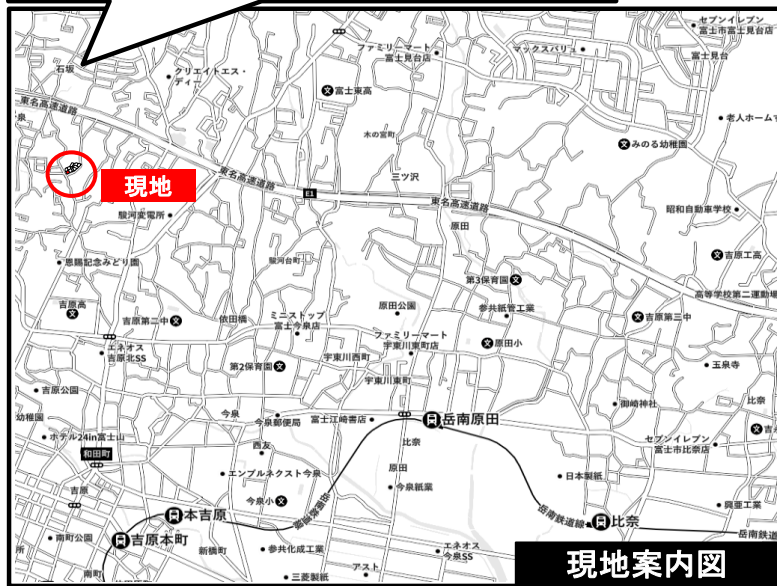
セブンイレブン
富士市富士見台店
ファミリーマート
富士見台店
マックスバリュ
富士見台
石坂
クリエイトエス・ディー
富士東高
東名高速道路
老人ホーム
木の宮町
みのる幼稚園
現地
東名高速道路
三ツ沢
E1
東名高速道路
昭和自動車学校
駿河変電所
原田
恩賜記念みどり園
吉原工高
駿河台町
第3保育園
吉原高
参共紙管工業
高等学校第二運動場
依田橋
ミニストップ
富士今泉店
原田公園
吉原第二中
吉原第三中
ファミリーマート
宇東川東町店
エネオス
吉原北SS
原田小
宇東川西町
第2保育園
宇東川東町
玉泉寺
吉原公園
今泉
御崎神社
幼稚園
今泉郵便局
富士江崎書店
岳南原田
比奈
ホテル24in富士山
セブンイレブン
富士市比奈店
西友
和田町
比奈
エンブルネクスト今泉
日本製紙
今泉紙業
吉原
今泉小
原田
岳南鉄道線
興亜工業
本吉原
岳南鉄道
南町公園
吉原本町
比奈
新橋町
参共化成工業
エネオス
今泉SS
岳南鉄道線
アスト
三菱製紙
現地案内図